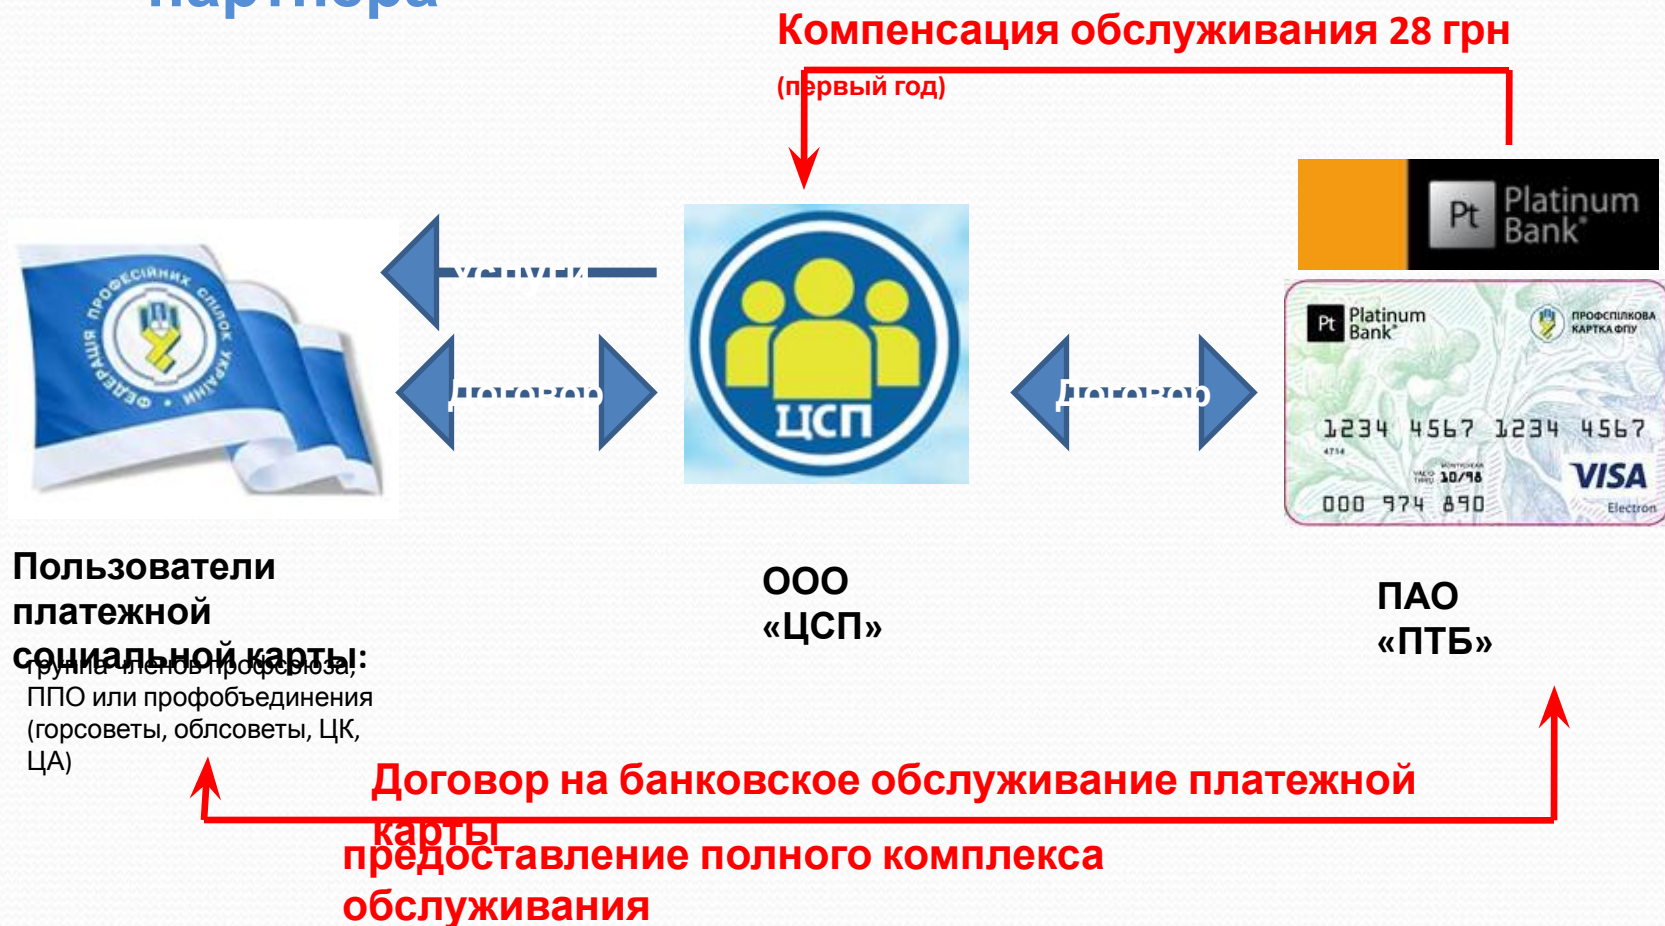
партнера

Компенсация обслуживания 28 грн

(первый год)

услуги

договор

ЦСП

договор

Platinum Bank

Platinum Bank

ПРОФСПІЛКОВА КАРТКА ФПУ

1234 4567 1234 4567

4714

10/98

VISA Electron

000 974 890

ФЕДЕРАЦІЯ ПРОФЕСІЙНИХ СПІЛОК УКРАЇНИ

Пользователи платежной социальной карты:

группа членов профсоюза, ППО или профобъединения (горсоветы, облсоветы, ЦК, ЦА)

ООО «ЦСП»

ПАО «ПТБ»

Договор на банковское обслуживание платежной карты

предоставление полного комплекса обслуживания